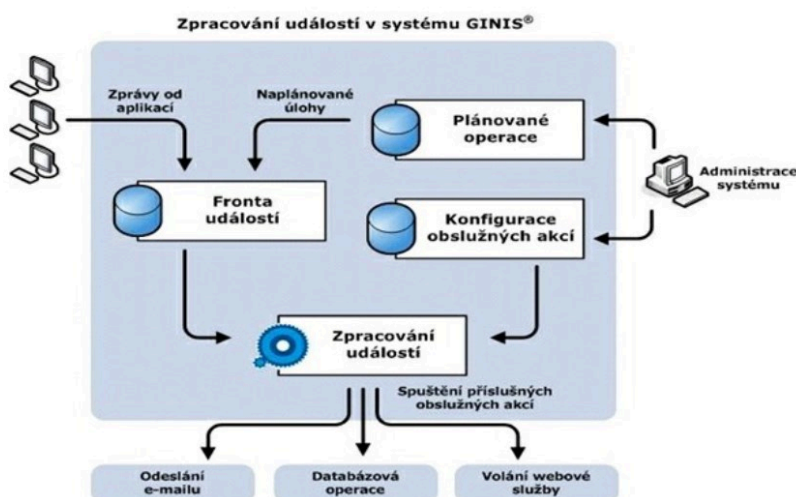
Zpracování událostí v systému GINIS®

Zprávy od aplikací

Naplánované úlohy

Plánované operace

Fronta událostí

Konfigurace obslužných akcí

Administrace systému

Zpracování událostí

Spuštění příslušných obslužných akcí

Odeslání e-mailu

Databázová operace

Volání webové služby